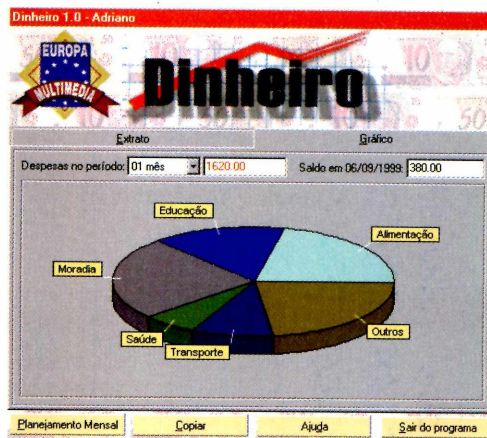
Dinheiro 1.0 - Adriano

EUROPA
MULTIMEDIA

Dinheiro

Extrato

Gráfico

Despesas no período: 01 mês

1620.00

Saldo em 06/09/1999: 380.00

Educação

Alimentação

Moradia

Outros

Saúde

Transporte

Planejamento Mensal

Copiar

Ajuda

Sair do programa